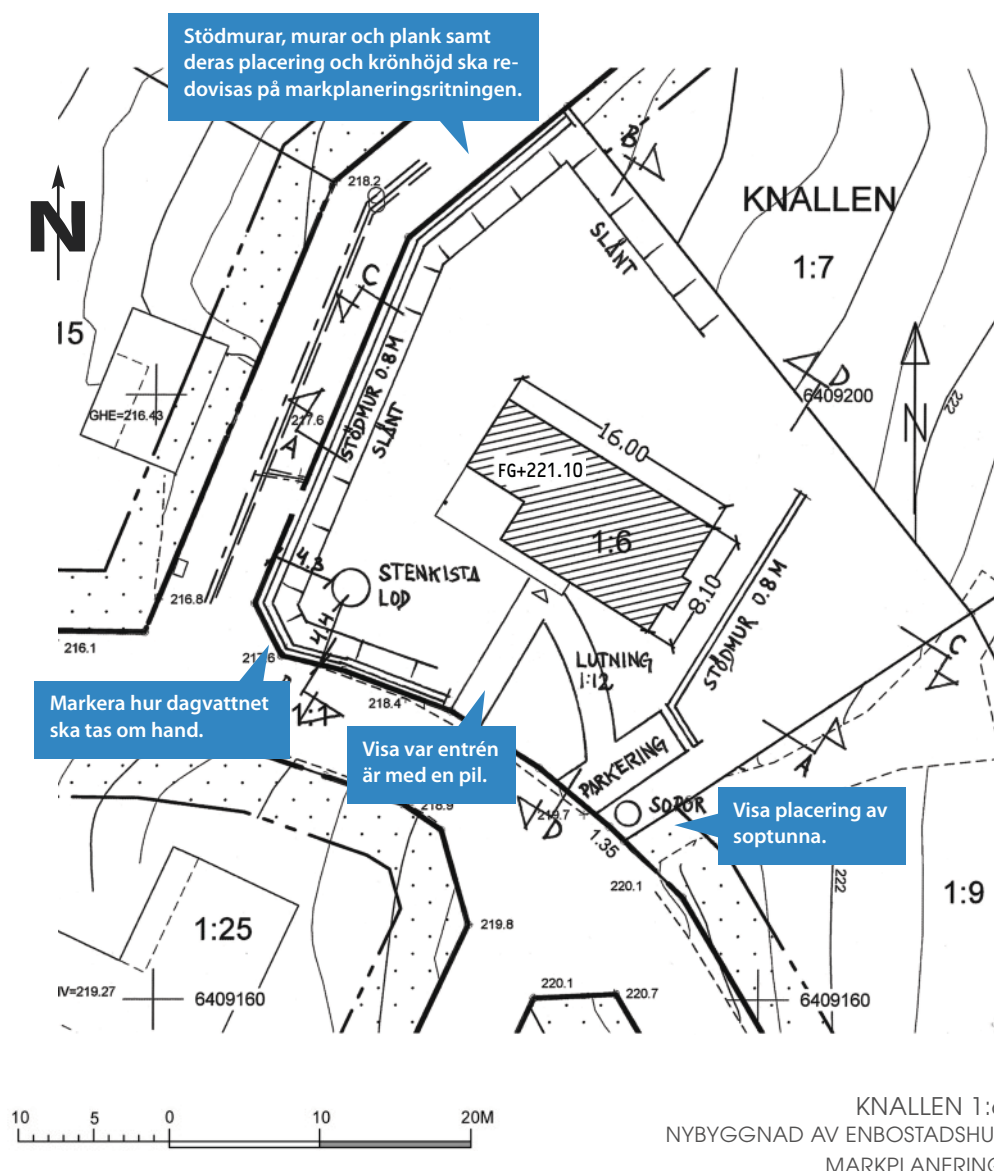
Stödmurar, murar och plank samt deras placering och krönhöjd ska redovisas på markplaneringsritningen.

N

KNALLEN

1:7

15

218.2

B

SLÄNT

C

D

6409200

222

N

GHE=216.43

217.6

A

STÖDMUR 0.8M

SLÄNT

16.00

FG+221.10

1:6

4.3

STENKISTA LOD

8.10

4.4

216.8

STÖDMUR 0.8M

216.1

217.6

LUTNING 1:12

C

218.4

Markera hur dagvattnet ska tas om hand.

Visa var entrén är med en pil.

PARKERING

A

218.9

219.7

SOPOR

Visa placering av soptunna.

1:35

220.1

222

1:9

1:25

219.8

IV=219.27

6409160

220.1

220.7

6409160

10 5 0 10 20M

KNALLEN 1:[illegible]
NYBYGGNAD AV ENBOSTADSHU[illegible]
MARKPLANERING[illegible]